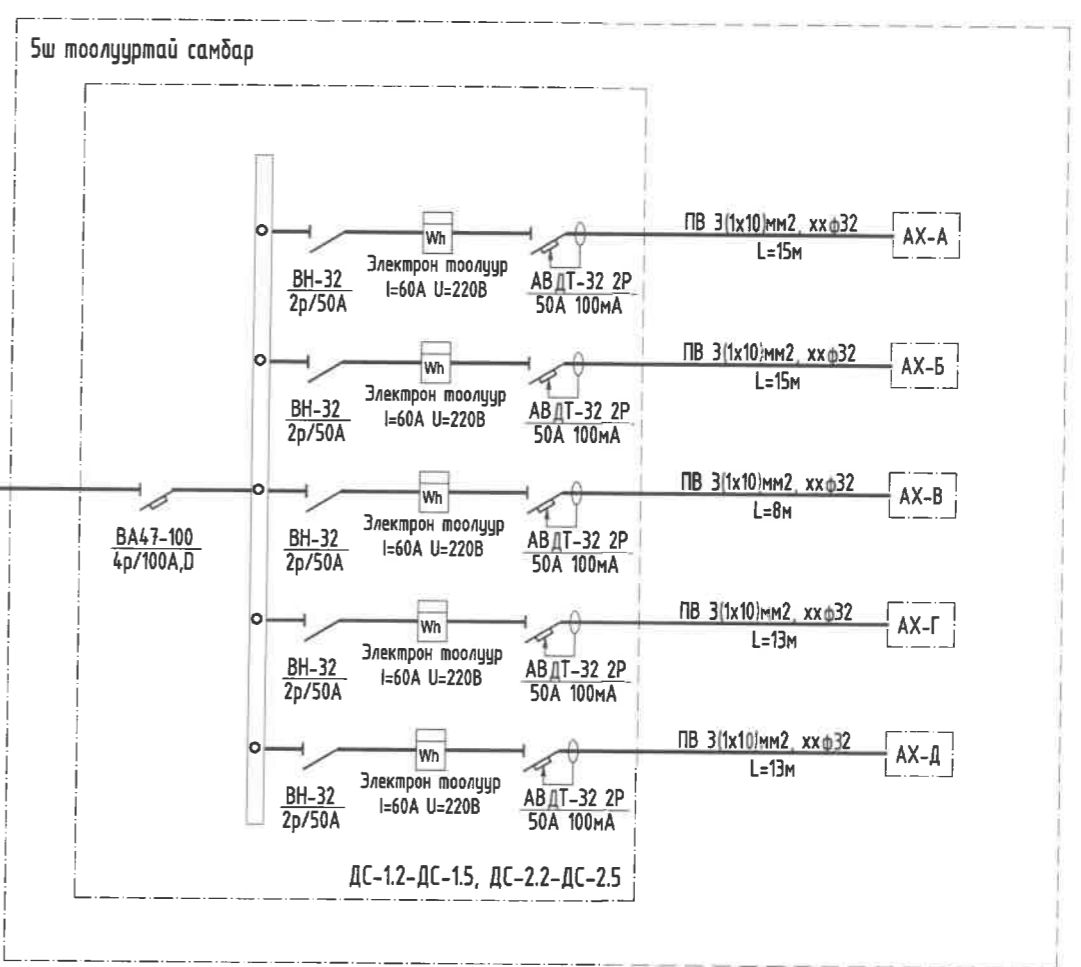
5ш тоолууртай самбар

Wh

BH-32
2p/50A

Электрон тоолуур
I=60A U=220B

АВДТ-32 2Р
50А 100мА

ПВ 3(1x10)мм2, xx$\phi$32
L=15м

АХ-А

Wh

BH-32
2p/50A

Электрон тоолуур
I=60A U=220B

АВДТ-32 2Р
50А 100мА

ПВ 3(1x10)мм2, xx$\phi$32
L=15м

АХ-Б

BA47-100
4p/100A,D

Wh

BH-32
2p/50A

Электрон тоолуур
I=60A U=220B

АВДТ-32 2Р
50А 100мА

ПВ 3(1x10)мм2, xx$\phi$32
L=8м

АХ-В

Wh

BH-32
2p/50A

Электрон тоолуур
I=60A U=220B

АВДТ-32 2Р
50А 100мА

ПВ 3(1x10)мм2, xx$\phi$32
L=13м

АХ-Г

Wh

BH-32
2p/50A

Электрон тоолуур
I=60A U=220B

АВДТ-32 2Р
50А 100мА

ПВ 3(1x10)мм2, xx$\phi$32
L=13м

АХ-Д

ДС-1.2-ДС-1.5, ДС-2.2-ДС-2.5